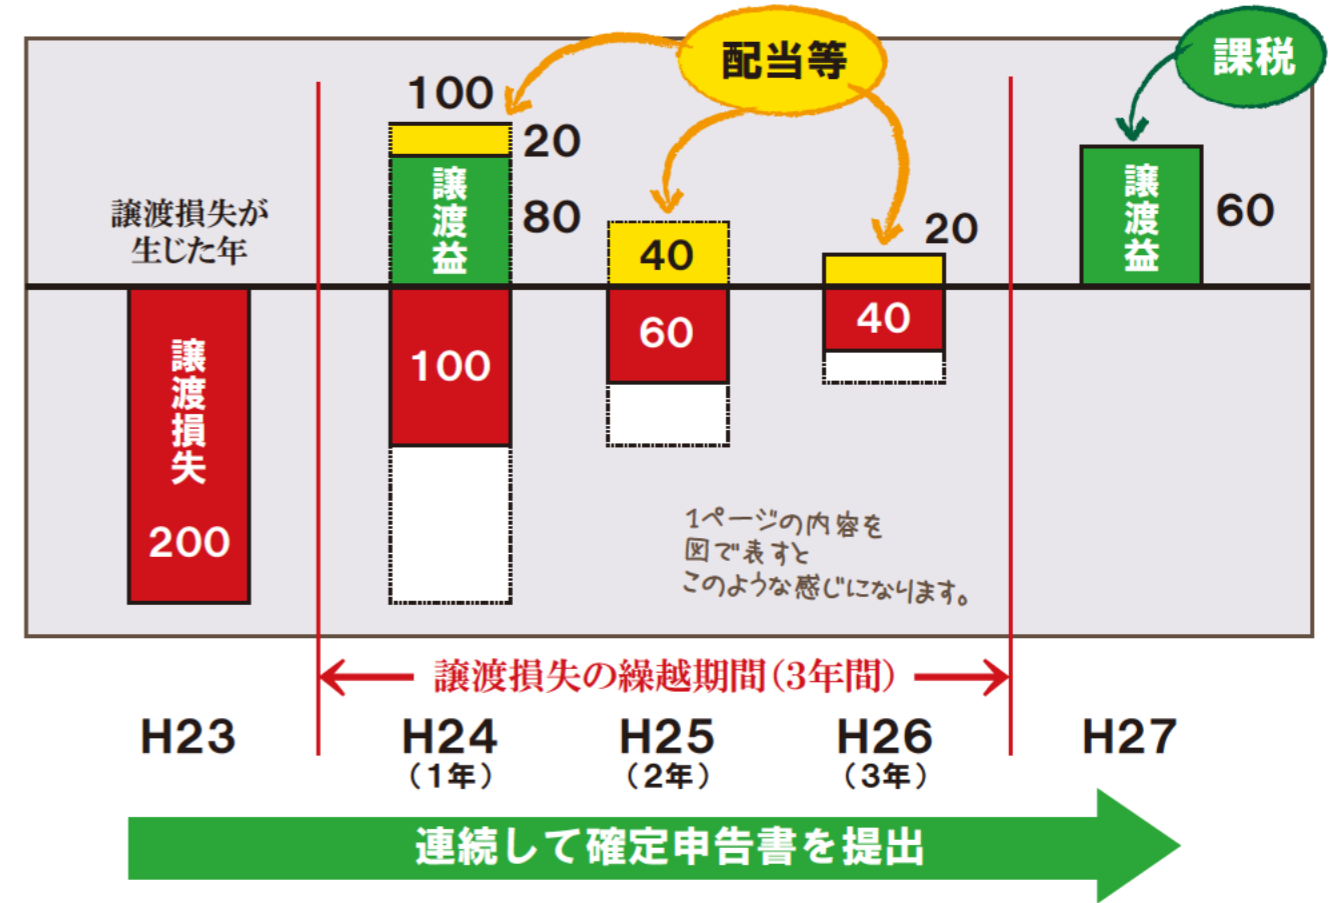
配当等

課税

100

20

譲渡益

80

40

20

譲渡益

60

譲渡損失が生じた年

譲渡損失

200

100

60

40

1ページの内容を図で表すとこのような感じになります。

譲渡損失の繰越期間(3年間)

H23

H24
(1年)

H25
(2年)

H26
(3年)

H27

連続して確定申告書を提出